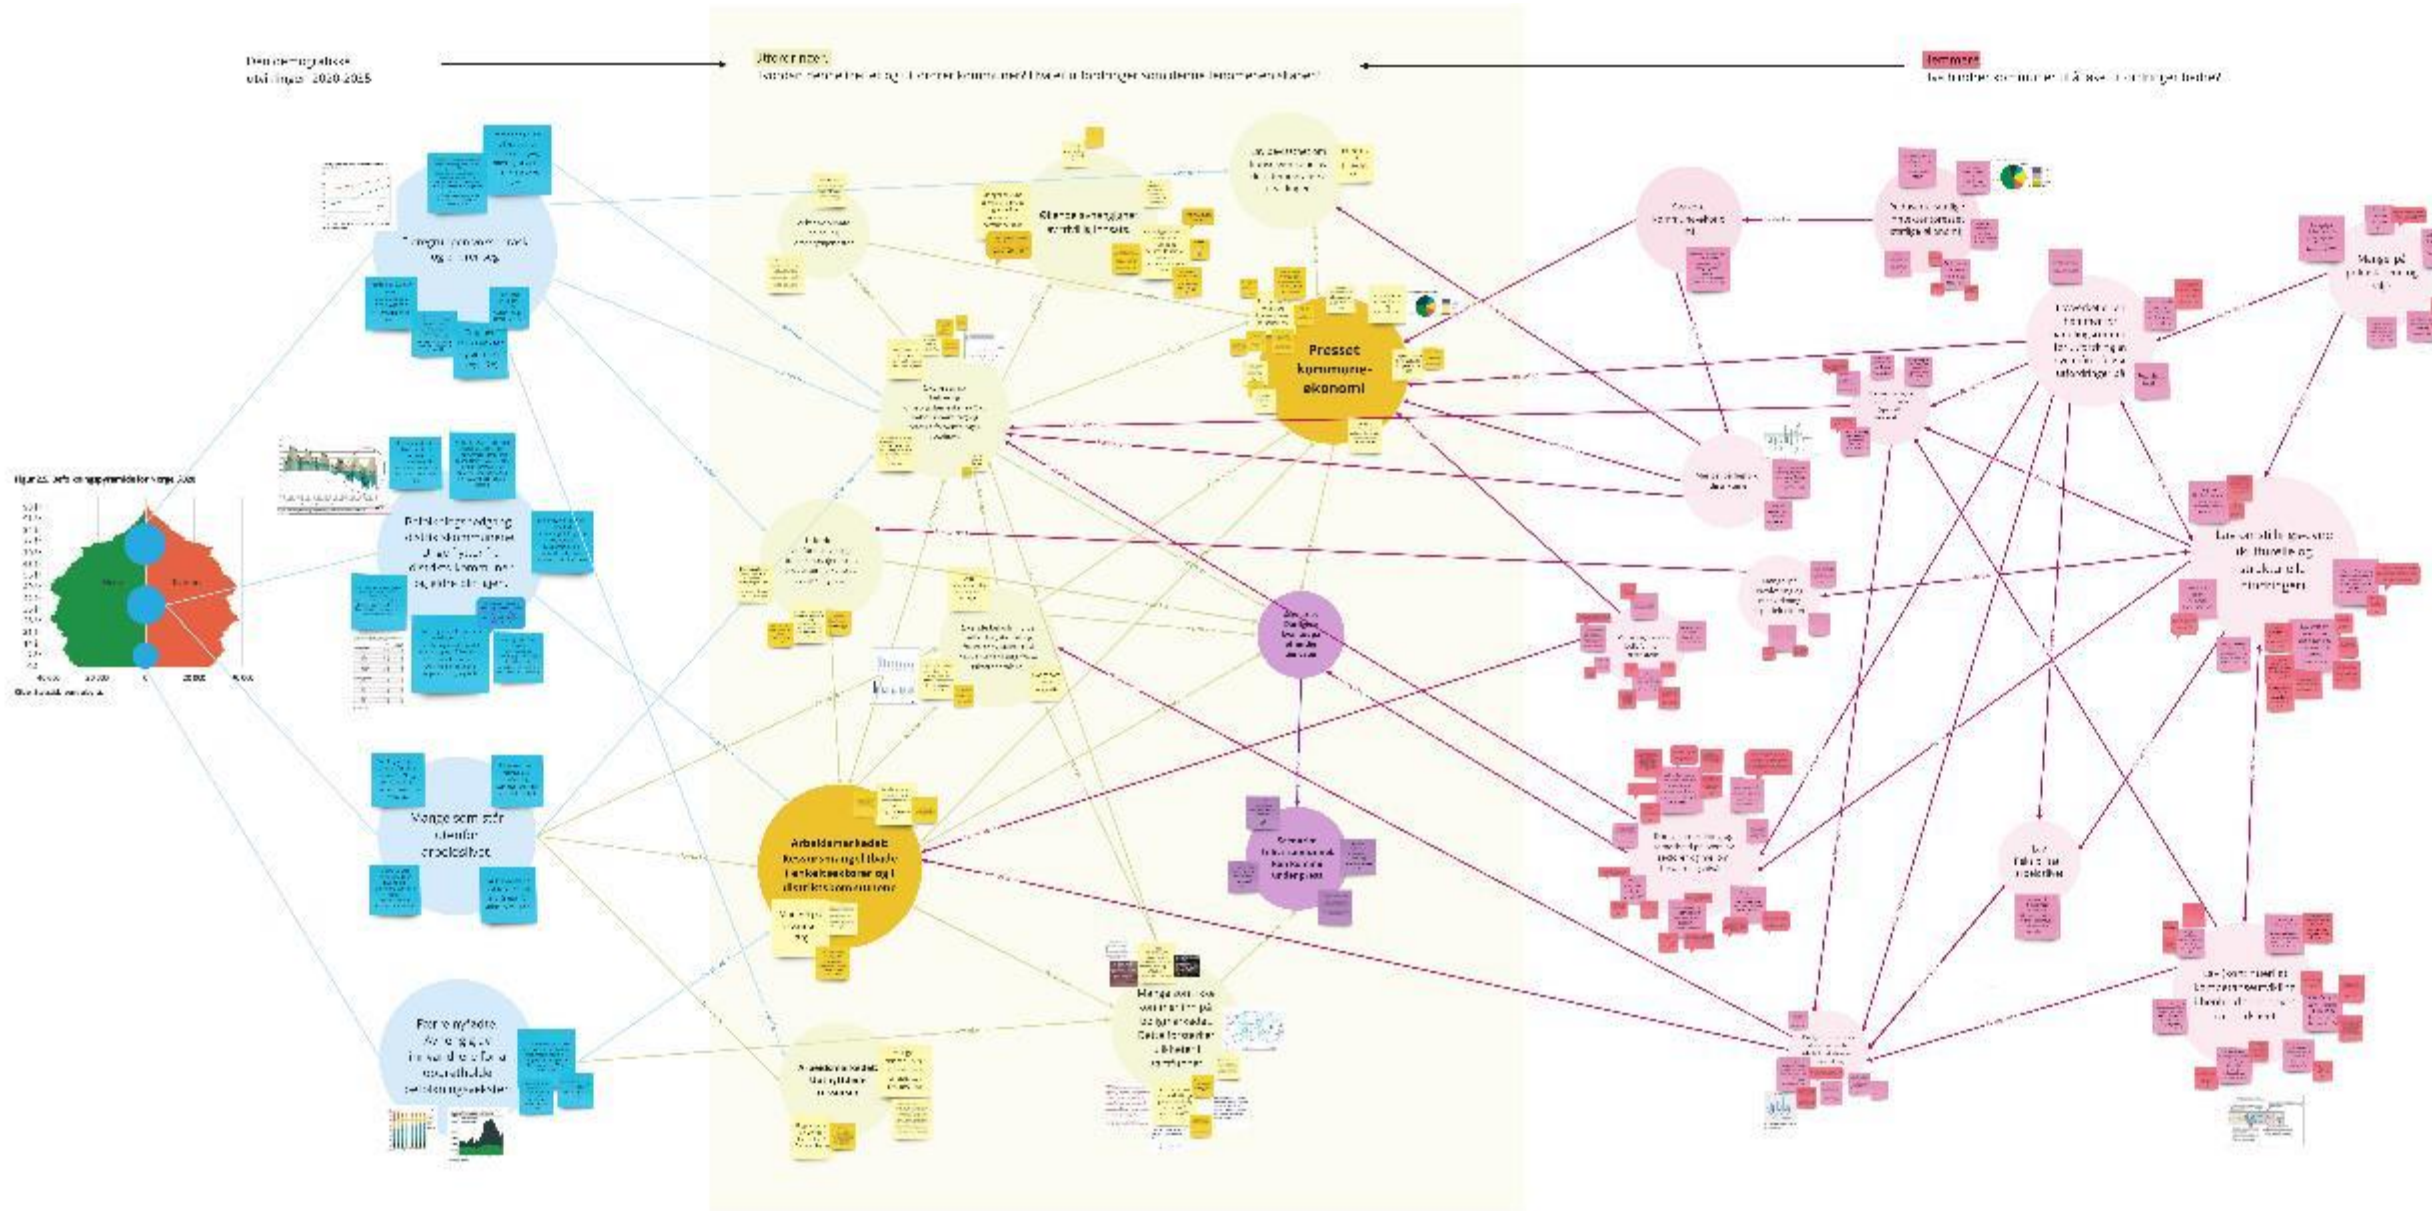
Den demografiske utviklingen 2020-2035

Utfordringer:
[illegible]

Lemmer
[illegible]

Befolkningsendring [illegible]

Befolkningsendring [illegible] distriktskommunene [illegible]

Mange som står utenfor arbeidslivet

Færre nyfødte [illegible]

Presset kommune-økonomi

Arbeidsmarkedet: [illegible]

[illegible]

Mange som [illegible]